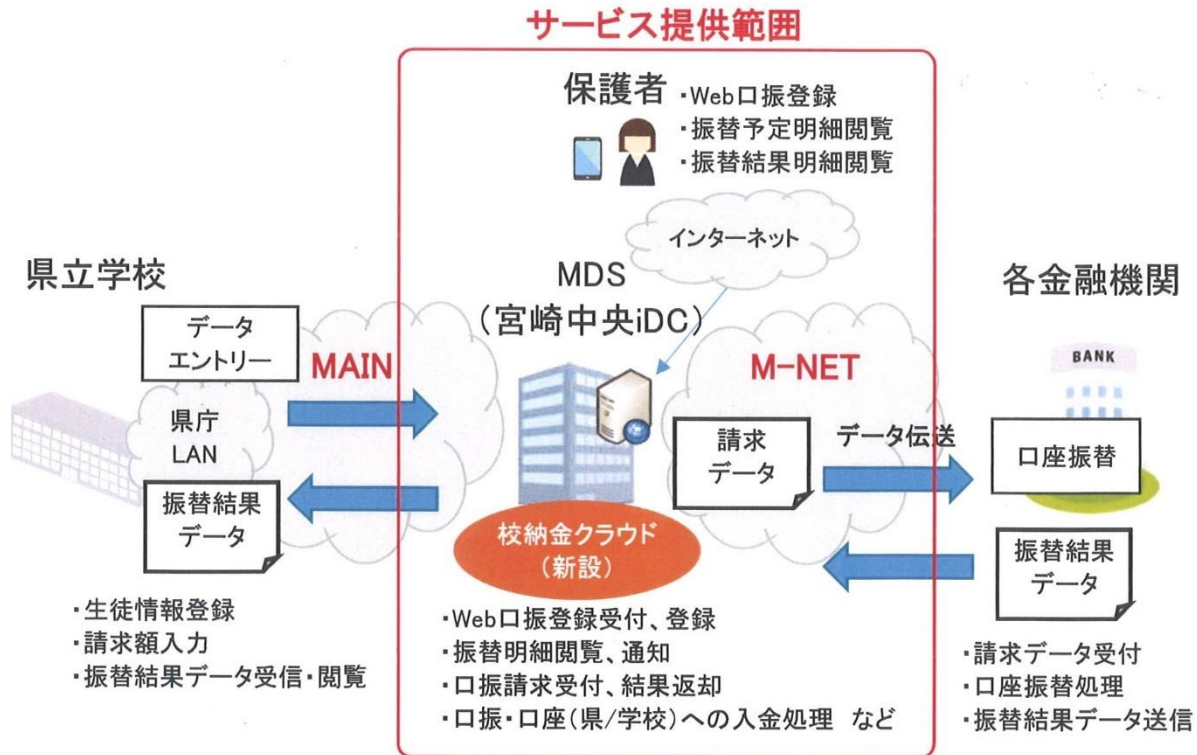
サービス提供範囲

保護者
・Web口振登録
・振替予定明細閲覧
・振替結果明細閲覧

インターネット

県立学校

MDS
(宮崎中央iDC)

各金融機関

データ
エントリー

MAIN

M-NET

BANK

県庁
LAN

請求
データ

データ伝送

口座振替

振替結果
データ

校納金クラウド
(新設)

振替結果
データ

・生徒情報登録
・請求額入力
・振替結果データ受信・閲覧

・Web口振登録受付、登録
・振替明細閲覧、通知
・口振請求受付、結果返却
・口振・口座(県/学校)への入金処理 など

・請求データ受付
・口座振替処理
・振替結果データ送信